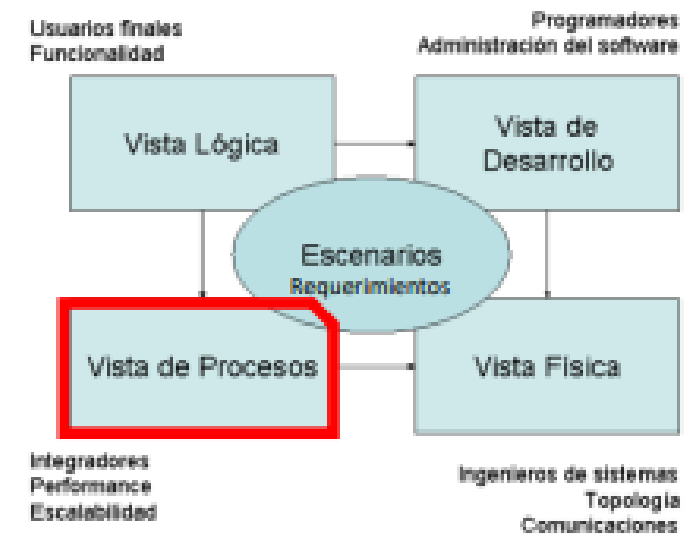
Usuarios finales
Funcionalidad

Programadores
Administración del software

Vista Lógica

Vista de Desarrollo

Escenarios
Requerimientos

Vista de Procesos

Vista Física

Integradores
Performance
Escalabilidad

Ingenieros de sistemas
Topología
Comunicaciones